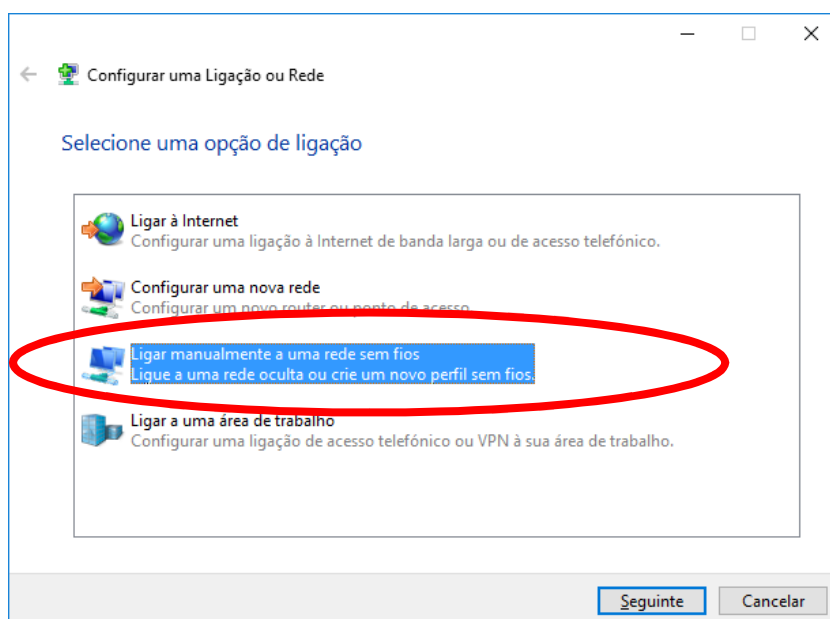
Configurar uma Ligação ou Rede

Selecione uma opção de ligação

Ligar à Internet
Configurar uma ligação à Internet de banda larga ou de acesso telefónico.

Configurar uma nova rede
Configurar um novo router ou ponto de acesso.

Ligar manualmente a uma rede sem fios
Ligue a uma rede oculta ou crie um novo perfil sem fios.

Ligar a uma área de trabalho
Configurar uma ligação de acesso telefónico ou VPN à sua área de trabalho.

Seguinte
Cancelar